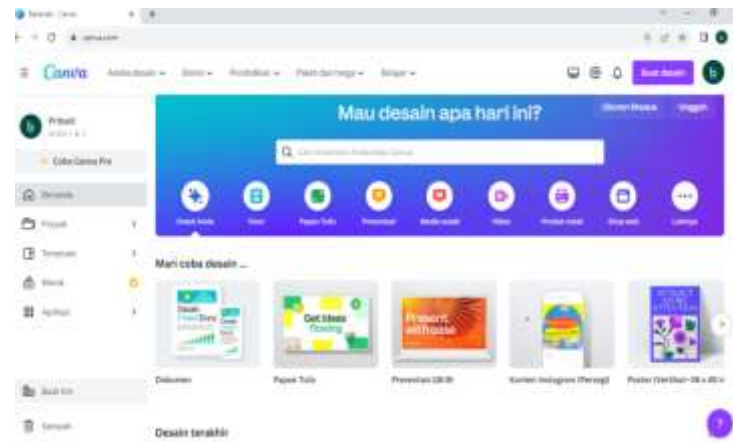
Canva

Pribadi

Coba Canva Pro

Mau desain apa hari ini?

Mari coba desain ...

Get Ideas flowing

Present with ease

Dokumen

Papan Tulis

Presentasi (16:9)

Konten Instagram (Persegi)

Desain terakhir

b